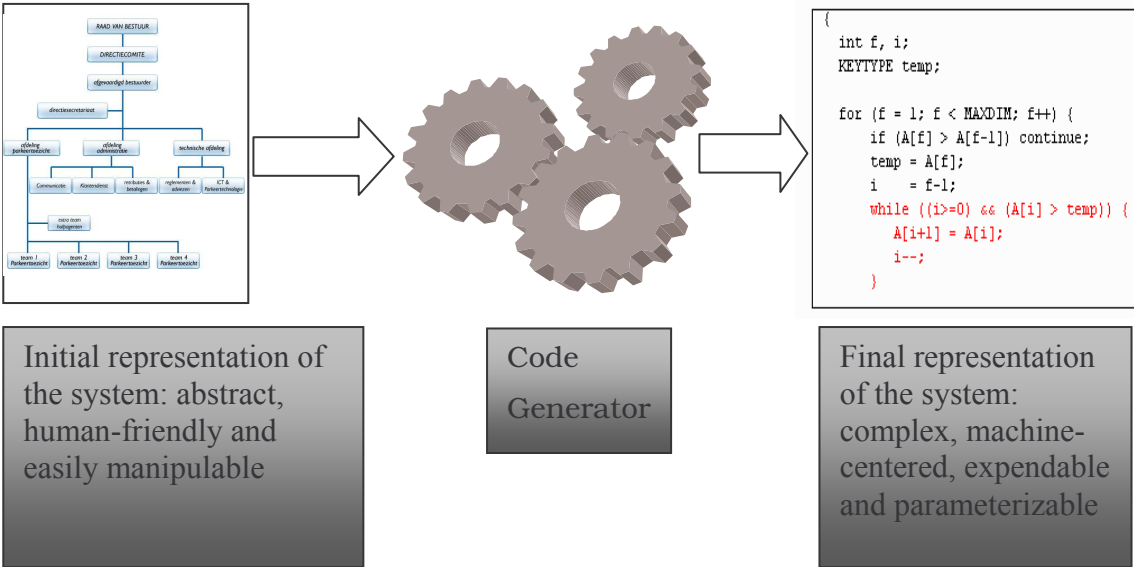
RAAD VAN BESTUUR

DIRECTIECOMITE

afgevaardigd bestuurder

directiesecretariaat

afdeling parkeertoezicht

afdeling administratie

technische afdeling

Communicatie

Klantendienst

retributies & betalingen

reglementen & adviezen

ICT & Parkeertechnologie

extra team hulpagenten

team 1 Parkeertoezicht

team 2 Parkeertoezicht

team 3 Parkeertoezicht

team 4 Parkeertoezicht

{
int f, i;
KEYTYPE temp;

for (f = 1; f < MAXDIM; f++) {
if (A[f] > A[f-1]) continue;
temp = A[f];
i = f-1;
while ((i>=0) && (A[i] > temp)) {
A[i+1] = A[i];
i--;
}

Initial representation of the system: abstract, human-friendly and easily manipulable

Code Generator

Final representation of the system: complex, machine-centered, expendable and parameterizable